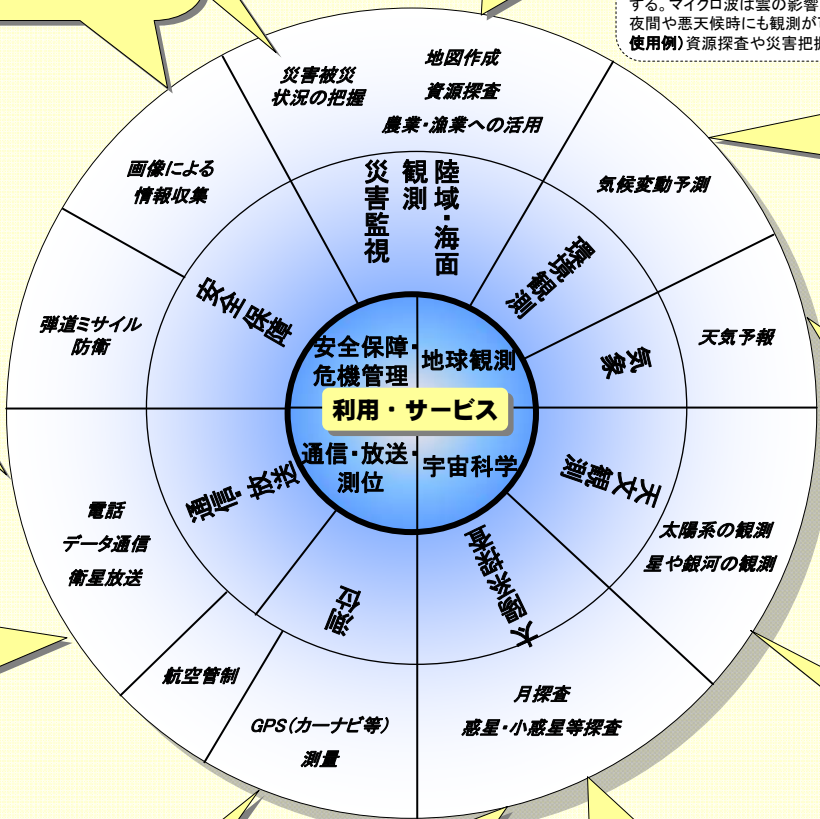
する。マイクロ波は雲の影響
夜間や悪天候時にも観測が
使用例）資源探査や災害把握

災害被災状況の把握

地図作成
資源探査
農業・漁業への活用

画像による情報収集

災害監視

陸域・海面観測

気候変動予測

環境観測

安全保障

天気予報

気象

弾道ミサイル防衛

安全保障・危機管理

地球観測

利用・サービス

通信・放送・測位

宇宙科学

通信・放送

天文観測

電話
データ通信
衛星放送

太陽系の観測
星や銀河の観測

測位

太陽系探査

航空管制

GPS（カーナビ等）
測量

月探査
惑星・小惑星等探査